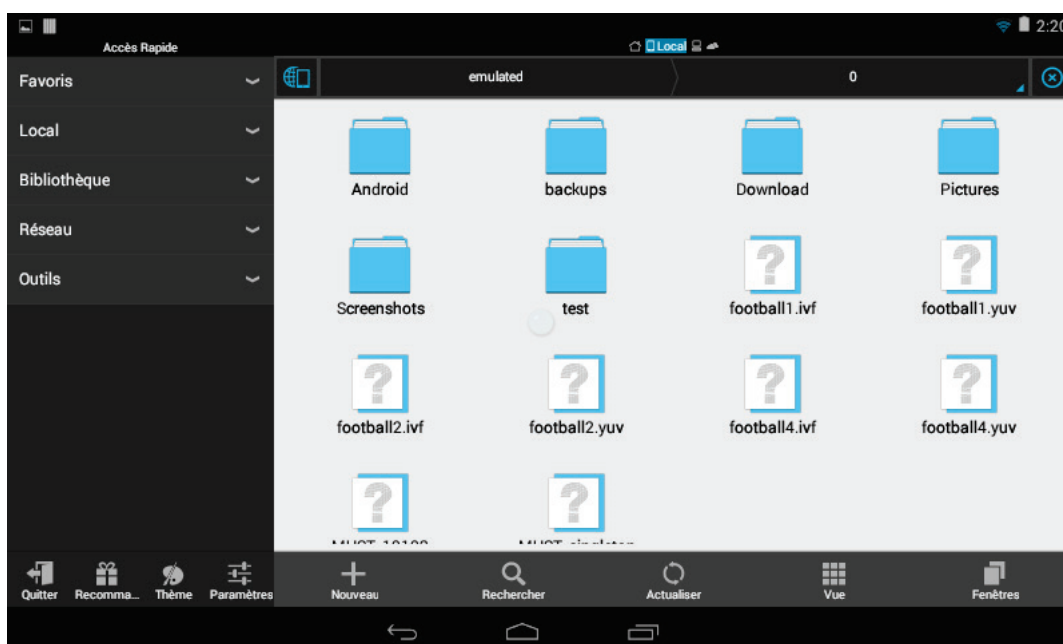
2:20
Accès Rapide
Local
Favoris
Local
Bibliothèque
Réseau
Outils
emulated
0
Android
backups
Download
Pictures
Screenshots
test
football1.ivf
football1.yuv
football2.ivf
football2.yuv
football4.ivf
football4.yuv
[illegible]
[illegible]
Quitter
Recomma...
Thème
Paramètres
Nouveau
Rechercher
Actualiser
Vue
Fenêtres